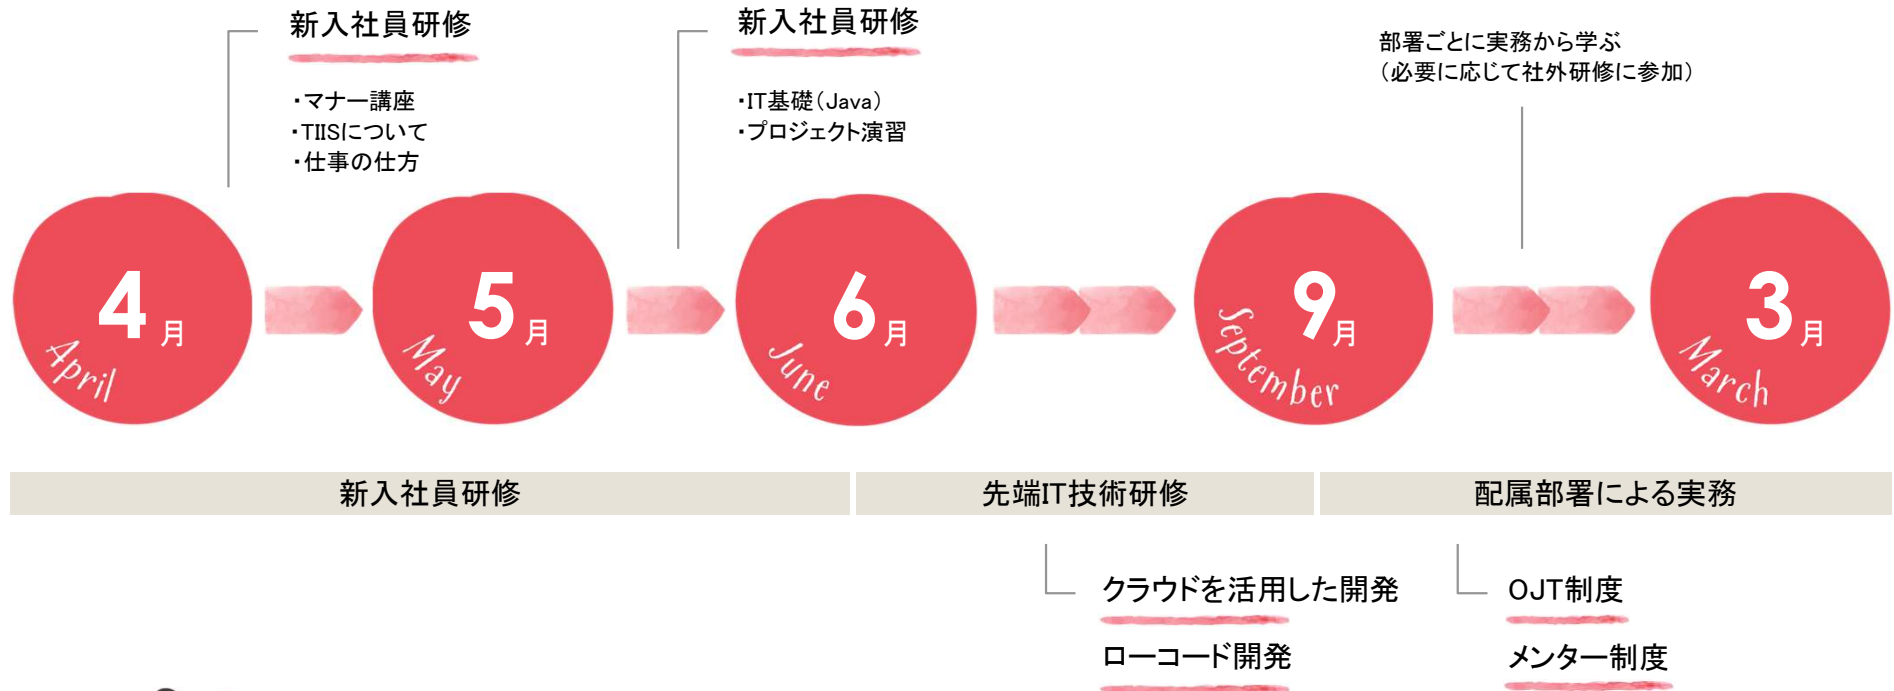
新入社員研修

・マナー講座
・TIISについて
・仕事の仕方

新入社員研修

・IT基礎（Java）
・プロジェクト演習

部署ごとに実務から学ぶ
（必要に応じて社外研修に参加）

4月
April

5月
May

6月
June

9月
September

3月
March

新入社員研修

先端IT技術研修

配属部署による実務

クラウドを活用した開発

ローコード開発

OJT制度

メンター制度